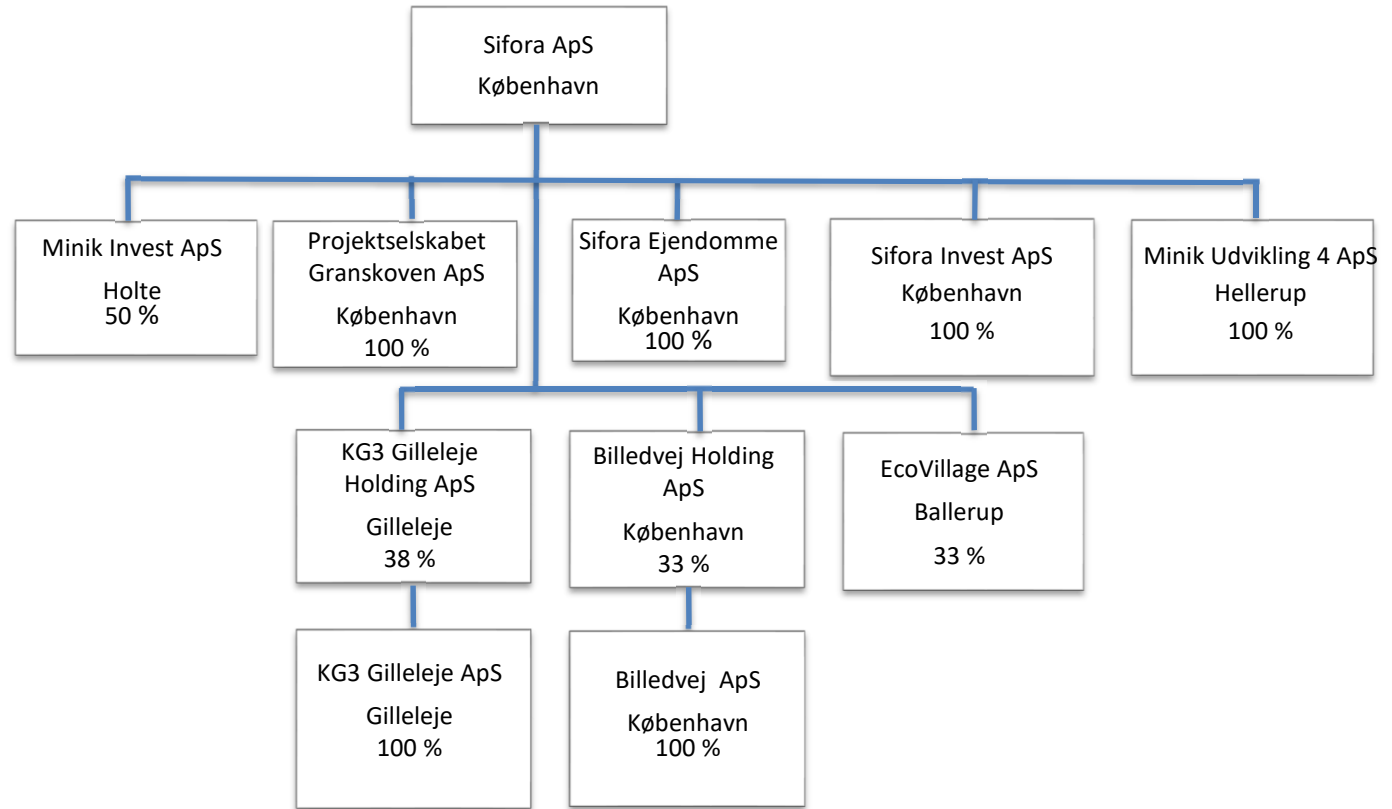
Sifora ApS
København

Minik Invest ApS
Holte
50 %

Projektselskabet Granskoven ApS
København
100 %

Sifora Ejendomme ApS
København
100 %

Sifora Invest ApS
København
100 %

Minik Udvikling 4 ApS
Hellerup
100 %

KG3 Gilleleje Holding ApS
Gilleleje
38 %

Billedvej Holding ApS
København
33 %

EcoVillage ApS
Ballerup
33 %

KG3 Gilleleje ApS
Gilleleje
100 %

Billedvej ApS
København
100 %